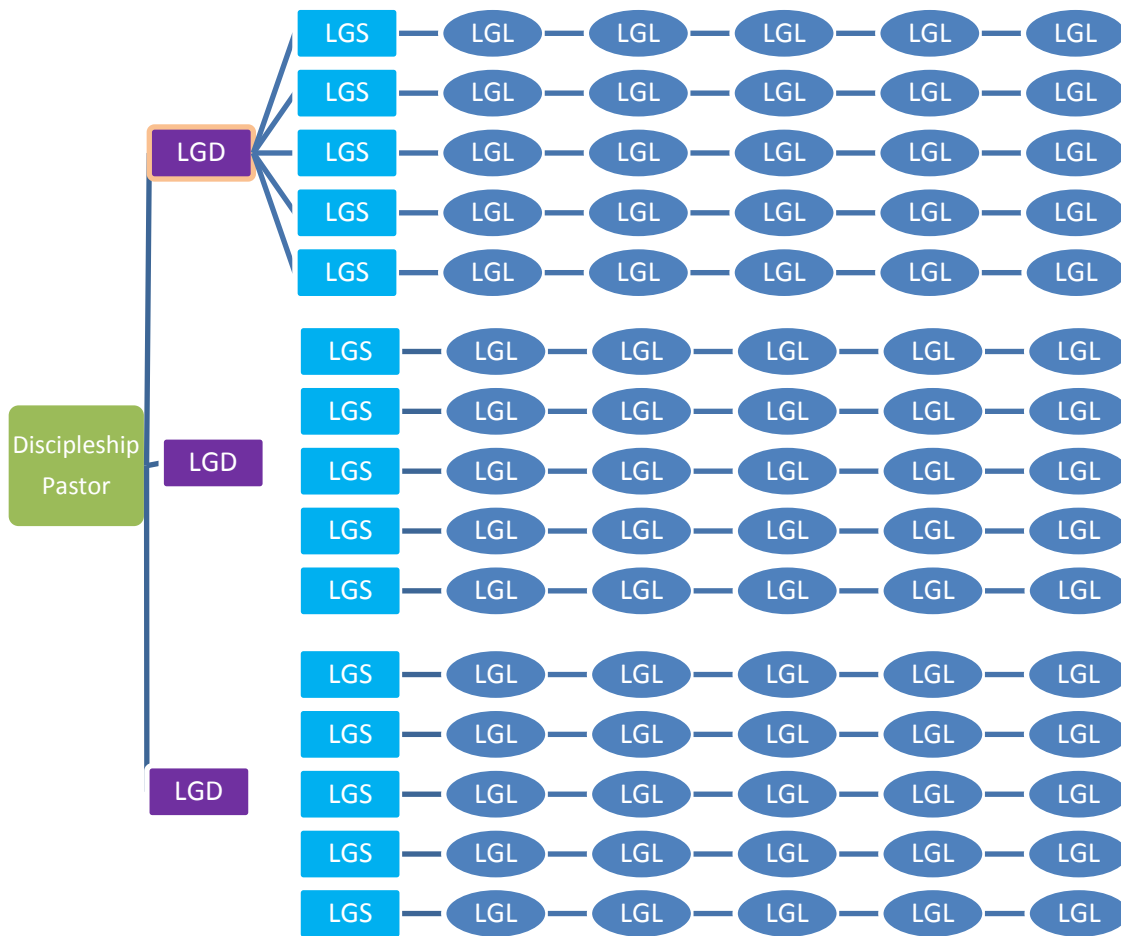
LGS LGL LGL LGL LGL LGL
LGS LGL LGL LGL LGL LGL
LGD
LGS LGL LGL LGL LGL LGL
LGS LGL LGL LGL LGL LGL
LGS LGL LGL LGL LGL LGL

LGS LGL LGL LGL LGL LGL
LGS LGL LGL LGL LGL LGL
Discipleship Pastor
LGD
LGS LGL LGL LGL LGL LGL
LGS LGL LGL LGL LGL LGL
LGS LGL LGL LGL LGL LGL

LGS LGL LGL LGL LGL LGL
LGS LGL LGL LGL LGL LGL
LGD
LGS LGL LGL LGL LGL LGL
LGS LGL LGL LGL LGL LGL
LGS LGL LGL LGL LGL LGL